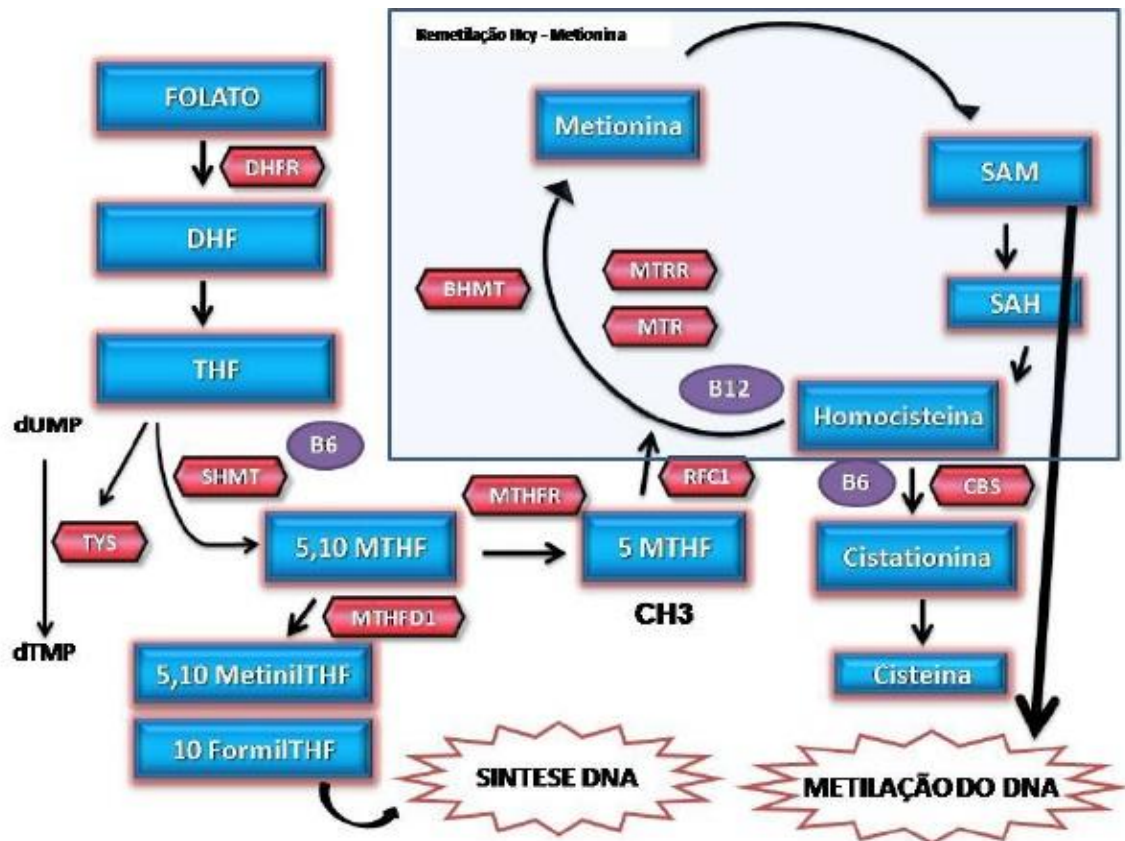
Remetilação Hcy - Metionina

FOLATO
DHFR
DHF
THF
dUMP
TYS
dTMP
SHMT
B6
5,10 MTHF
MTHFD1
5,10 MetinilTHF
10 FormilTHF
SINTESE DNA
MTHFR
5 MTHF
CH3
RFC1
Metionina
BHMT
MTRR
MTR
B12
SAM
SAH
Homocisteina
B6
CBS
Cistationina
Cisteina
METILAÇÃO DO DNA